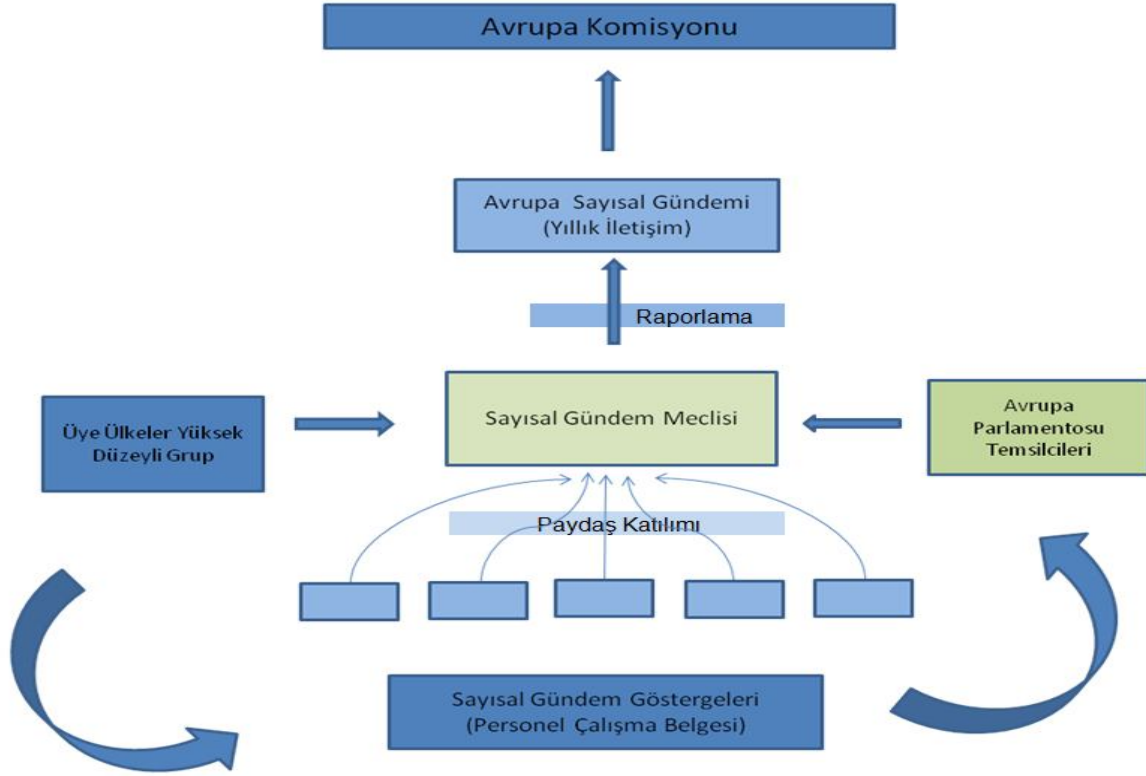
Avrupa Komisyonu

Avrupa Sayısal Gündemi
(Yıllık İletişim)

Raporlama

Üye Ülkeler Yüksek Düzeyli Grup

Sayısal Gündem Meclisi

Avrupa Parlamentosu Temsilcileri

Paydaş Katılımı

Sayısal Gündem Göstergeleri
(Personel Çalışma Belgesi)